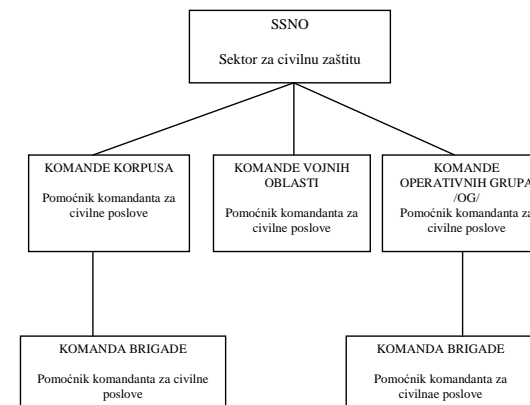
SSNO

Sektor za civilnu zaštitu

KOMANDE KORPUSA

Pomoćnik komandanta za civilne poslove

KOMANDE VOJNIH OBLASTI

Pomoćnik komandanta za civilne poslove

KOMANDE OPERATIVNIH GRUPA /OG/

Pomoćnik komandanta za civilne poslove

KOMANDA BRIGADE

Pomoćnik komandanta za civilne poslove

KOMANDA BRIGADE

Pomoćnik komandanta za civilnae poslove